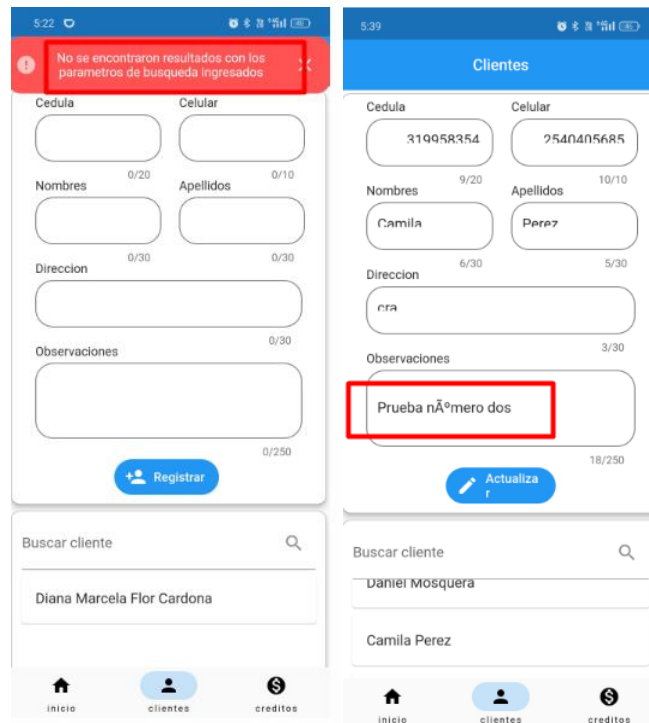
5:22

No se encontraron resultados con los parametros de busqueda ingresados

Cedula

Celular

0/20

0/10

Nombres

Apellidos

0/30

0/30

Direccion

0/30

Observaciones

0/250

Registrar

Buscar cliente

Diana Marcela Flor Cardona

inicio

clientes

creditos

5:39

Clientes

Cedula

319958354

Celular

2540405685

9/20

10/10

Nombres

Camila

Apellidos

Perez

6/30

5/30

Direccion

cra

3/30

Observaciones

Prueba nÃºmero dos

18/250

Actualizar

Buscar cliente

Daniel Mosquera

Camila Perez

inicio

clientes

creditos